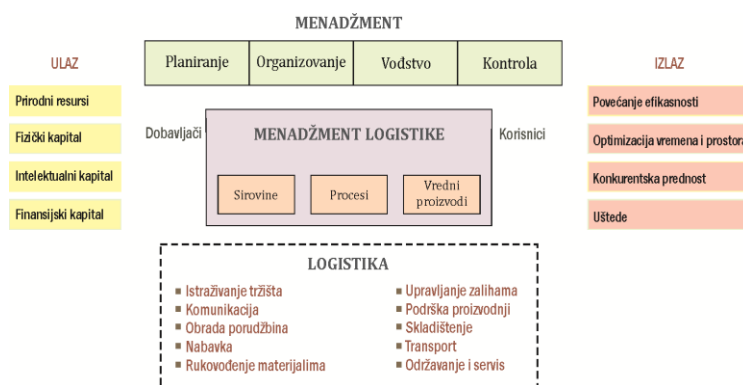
MENADŽMENT

| Planiranje | Organizovanje | Vođstvo | Kontrola |
|---|---|---|---|

ULAZ

Prirodni resursi

Fizički kapital

Intelektualni kapital

Finansijski kapital

Dobavljači

MENADŽMENT LOGISTIKE

Sirovine

Procesi

Vredni proizvodi

Korisnici

IZLAZ

Povećanje efikasnosti

Optimizacija vremena i prostora

Konkurentska prednost

Uštede

LOGISTIKA

Istraživanje tržišta
Komunikacija
Obrada porudžbina
Nabavka
Rukovođenje materijalima

Upravljanje zalihama
Podrška proizvodnji
Skladištenje
Transport
Održavanje i servis